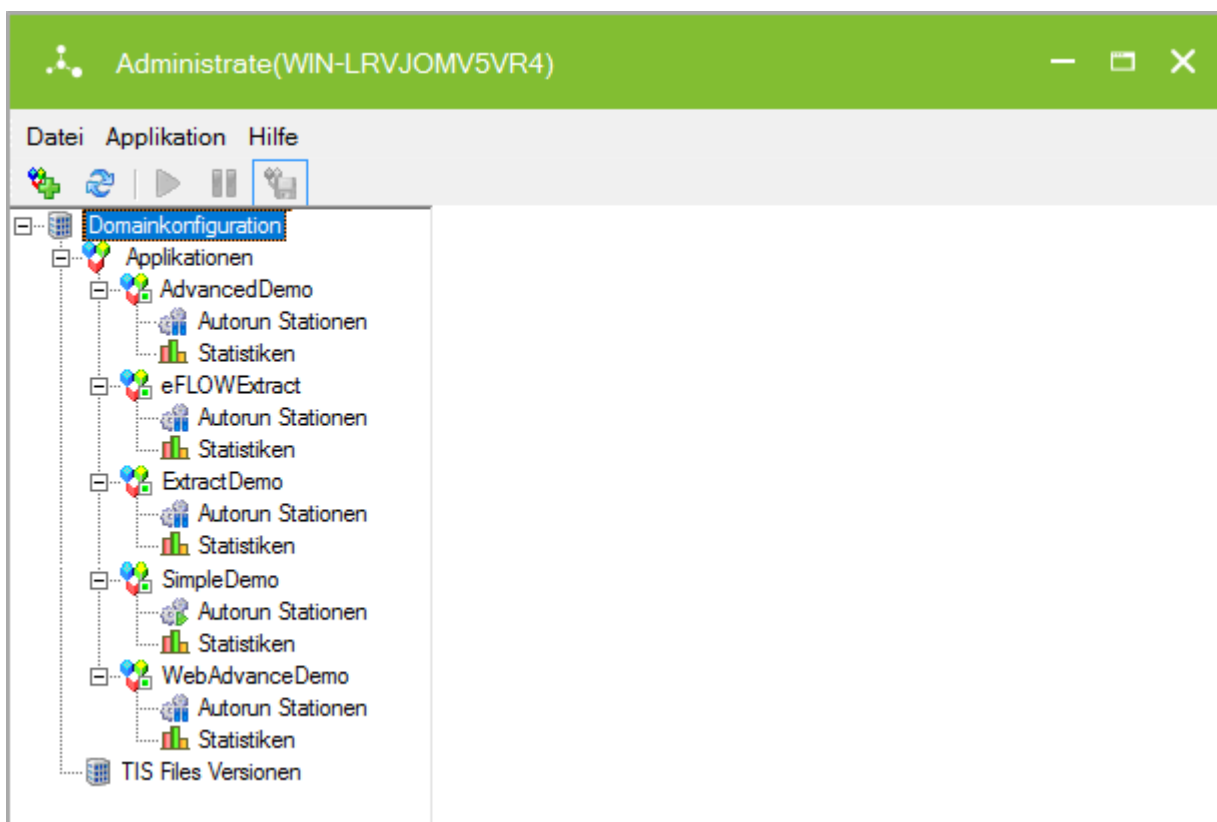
Administrate(WIN-LRVJOMV5VR4)

Datei Applikation Hilfe

Domainkonfiguration
Applikationen
AdvancedDemo
Autorun Stationen
Statistiken
eFLOWExtract
Autorun Stationen
Statistiken
ExtractDemo
Autorun Stationen
Statistiken
SimpleDemo
Autorun Stationen
Statistiken
WebAdvanceDemo
Autorun Stationen
Statistiken
TIS Files Versionen